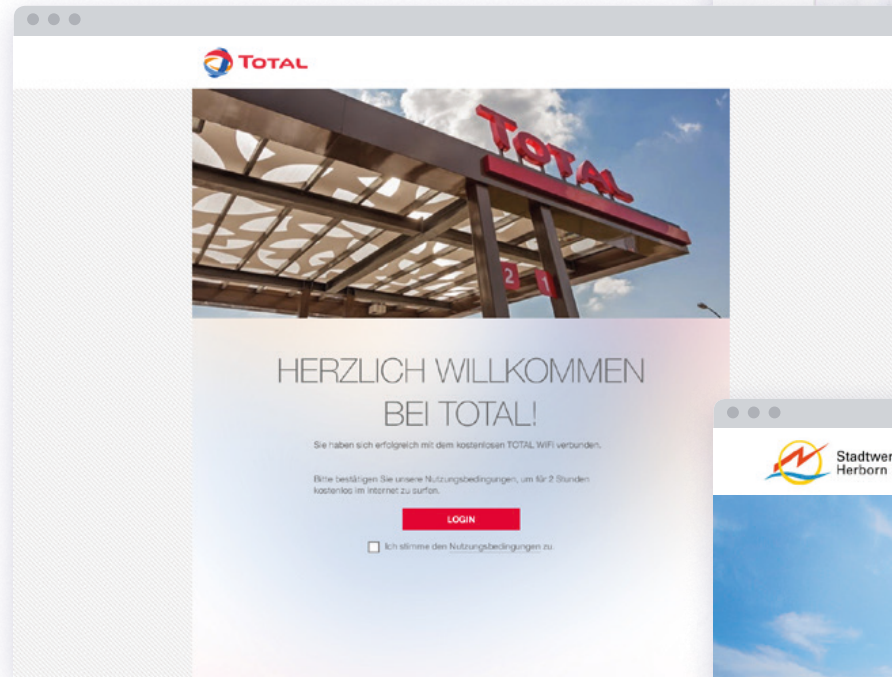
TOTAL

TOTAL

2 1

HERZLICH WILLKOMMEN BEI TOTAL!

Sie haben sich erfolgreich mit dem kostenlosen TOTAL WiFi verbunden.

Bitte bestätigen Sie unsere Nutzungsbedingungen, um für 2 Stunden kostenlos im Internet zu surfen.

LOGIN

Ich stimme den Nutzungsbedingungen zu.

Stadtwer
Herborn